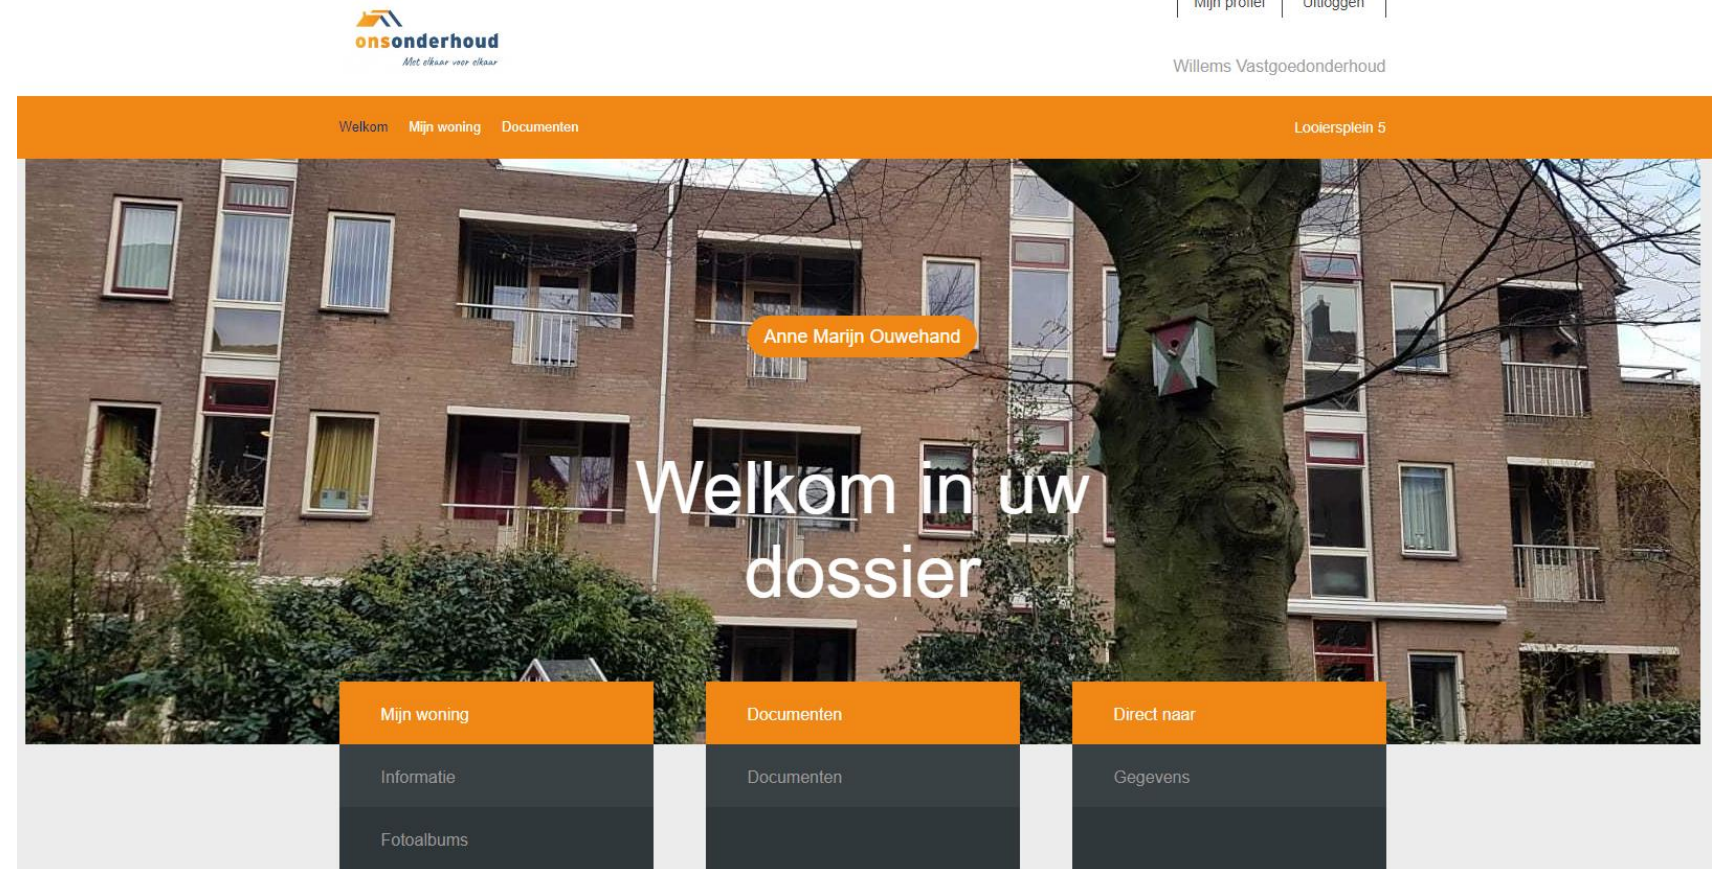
onsonderhoud
Met elkaar voor elkaar

Mijn profiel | Uitloggen

Willems Vastgoedonderhoud

Welkom Mijn woning Documenten

Looiersplein 5

Anne Marijn Ouwehand

Welkom in uw dossier

Mijn woning
Informatie
Fotoalbums

Documenten
Documenten

Direct naar
Gegevens